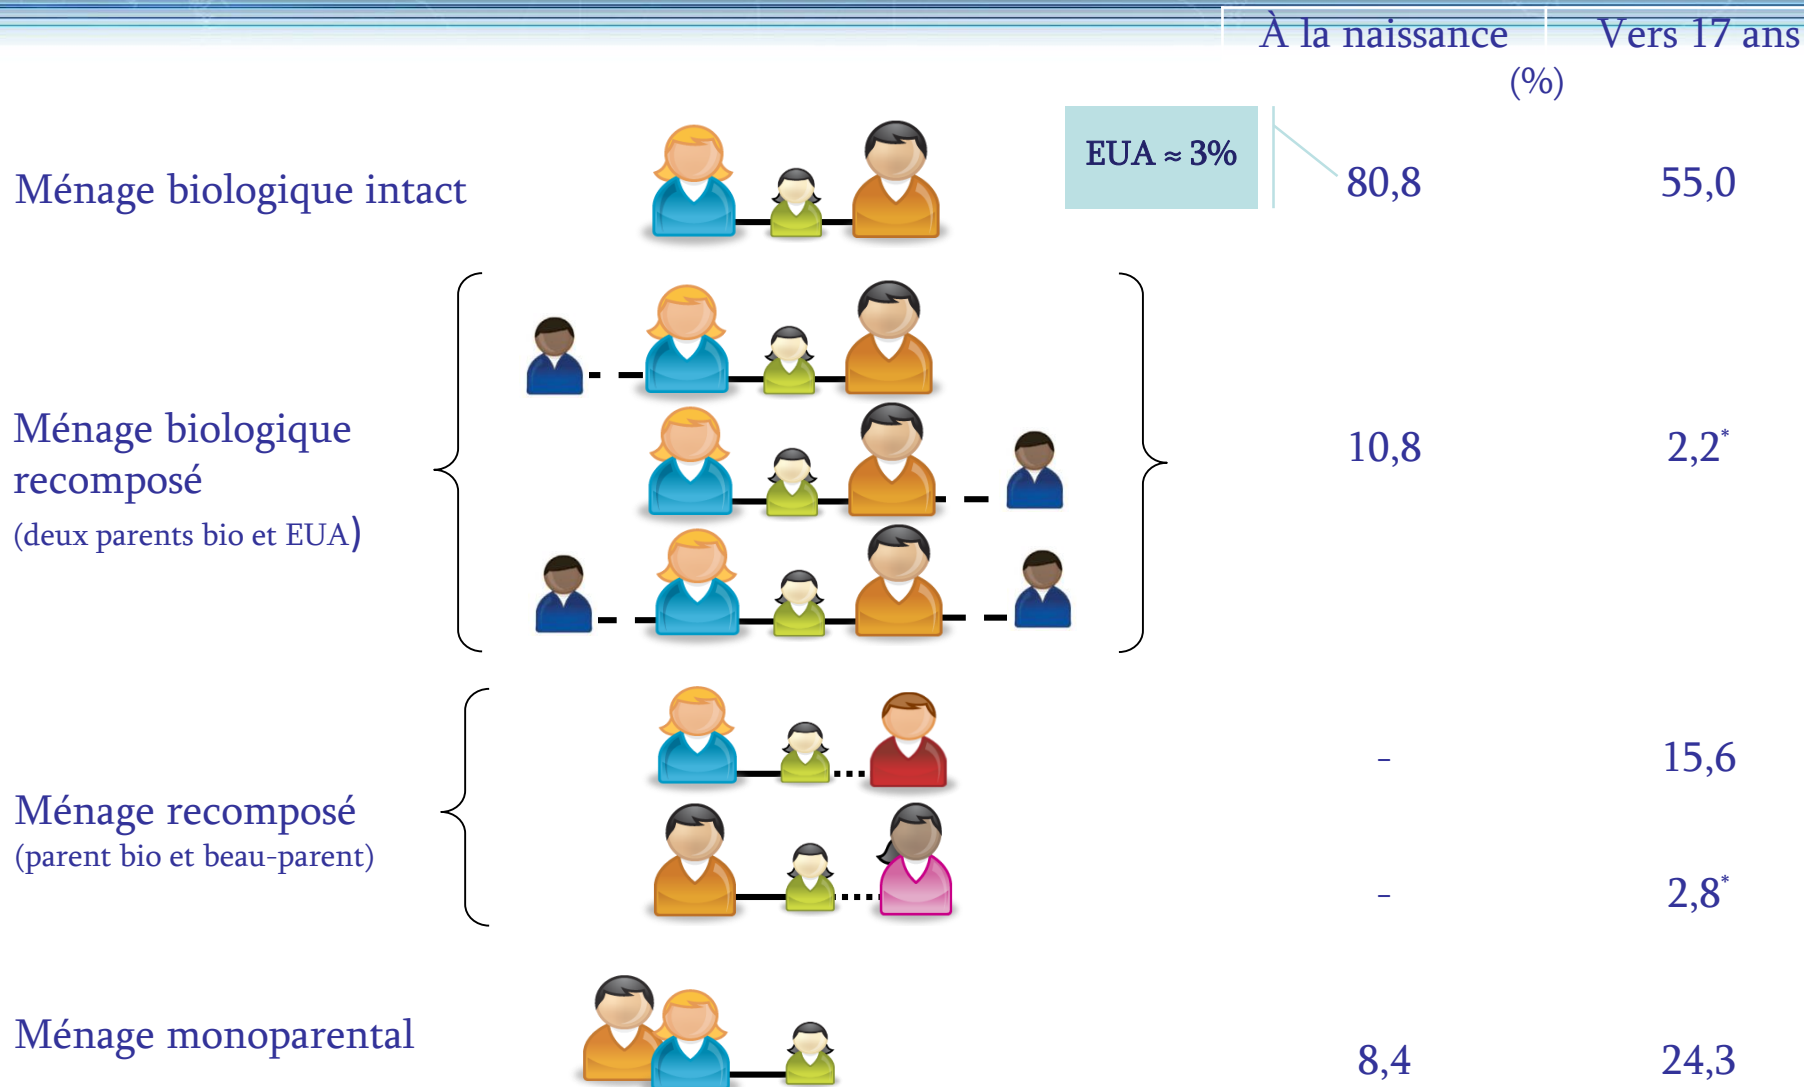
| | À la naissance | Vers 17 ans |
|---|---|---|
| | (%) | |
| Ménage biologique intact | EUA ≈ 3% 80,8 | 55,0 |
| Ménage biologique recomposé (deux parents bio et EUA) | 10,8 | 2,2* |
| Ménage recomposé (parent bio et beau-parent) | - | 15,6 |
| | - | 2,8* |
| Ménage monoparental | 8,4 | 24,3 |